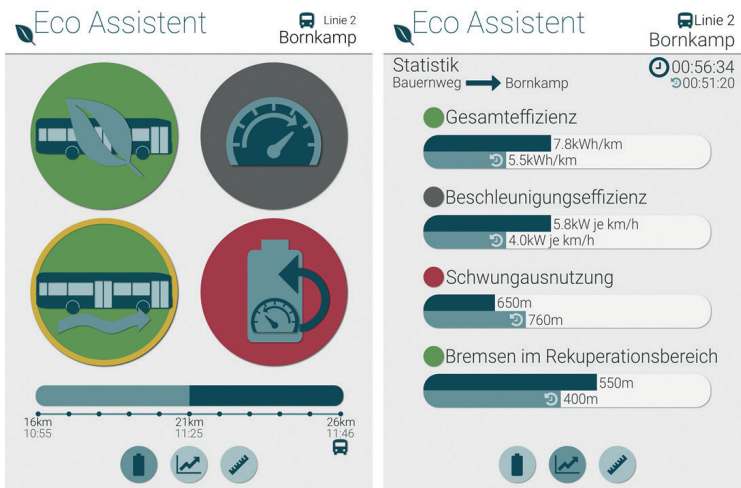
Eco Assistent

Linie 2
Bornkamp

16km
10:55

21km
11:25

26km
11:46

Eco Assistent

Linie 2
Bornkamp

Statistik
Bauernweg Bornkamp

00:56:34
00:51:20

Gesamteffizienz
7.8kWh/km
5.5kWh/km

Beschleunigungseffizienz
5.8kW je km/h
4.0kW je km/h

Schwungausnutzung
650m
760m

Bremsen im Rekuperationsbereich
550m
400m